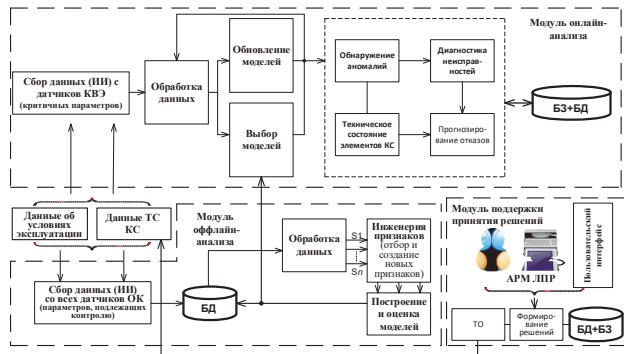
Модуль онлайн-анализа

Сбор данных (ИИ) с датчиков КВЭ (критичных параметров)

Обработка данных

Обновление моделей

Выбор моделей

Обнаружение аномалий

Диагностика неисправностей

Техническое состояние элементов КС

Прогнозирование отказов

БЗ+БД

Данные об условиях эксплуатации

Данные ТС КС

Модуль оффлайн-анализа

Обработка данных

S1

Sn

Инженерия признаков (отбор и создание новых признаков)

Модуль поддержки принятия решений

АРМ ЛПР

Пользовательский интерфейс

Сбор данных (ИИ) со всех датчиков ОК (параметров, подлежащих контролю)

БД

Построение и оценка моделей

ТО

Формирование решений

БД+БЗ